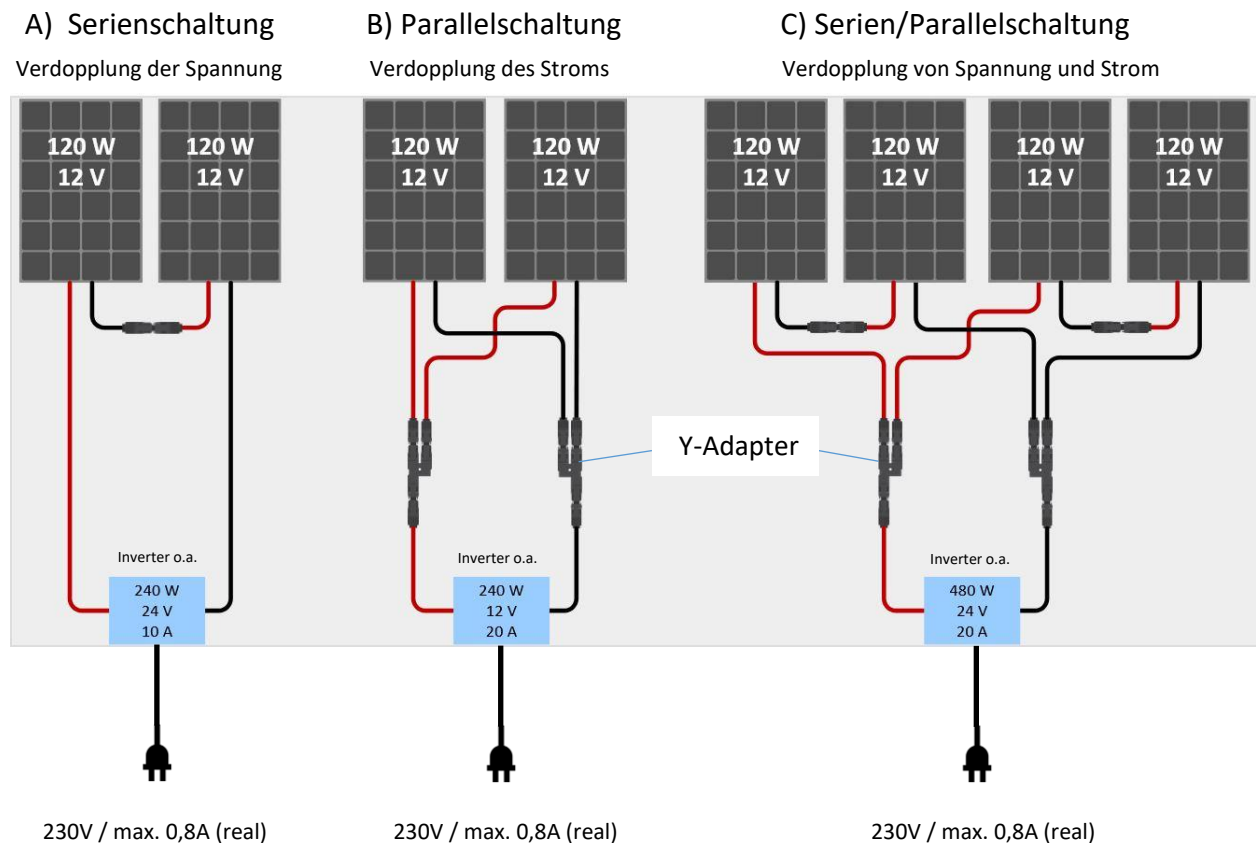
A) Serienschaltung
Verdopplung der Spannung

120 W
12 V

120 W
12 V

Inverter o.a.
240 W
24 V
10 A

230V / max. 0,8A (real)

B) Parallelschaltung
Verdopplung des Stroms

120 W
12 V

120 W
12 V

Inverter o.a.
240 W
12 V
20 A

230V / max. 0,8A (real)

Y-Adapter

C) Serien/Parallelschaltung
Verdopplung von Spannung und Strom

120 W
12 V

120 W
12 V

120 W
12 V

120 W
12 V

Inverter o.a.
480 W
24 V
20 A

230V / max. 0,8A (real)